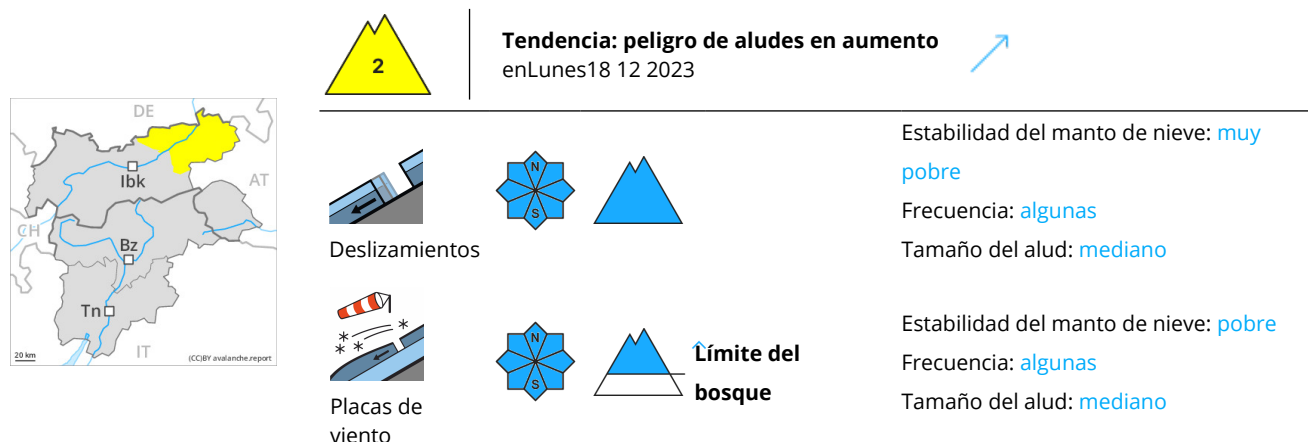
2

Tendencia: peligro de aludes en aumento
enLunes18 12 2023

DE
AT
CH
IT
Ibk
Bz
Tn
20 km
(CC)BY avalanche.report

Deslizamientos

N
S

Estabilidad del manto de nieve: muy pobre
Frecuencia: algunas
Tamaño del alud: mediano

Placas de viento

N
S

Límite del bosque

Estabilidad del manto de nieve: pobre
Frecuencia: algunas
Tamaño del alud: mediano